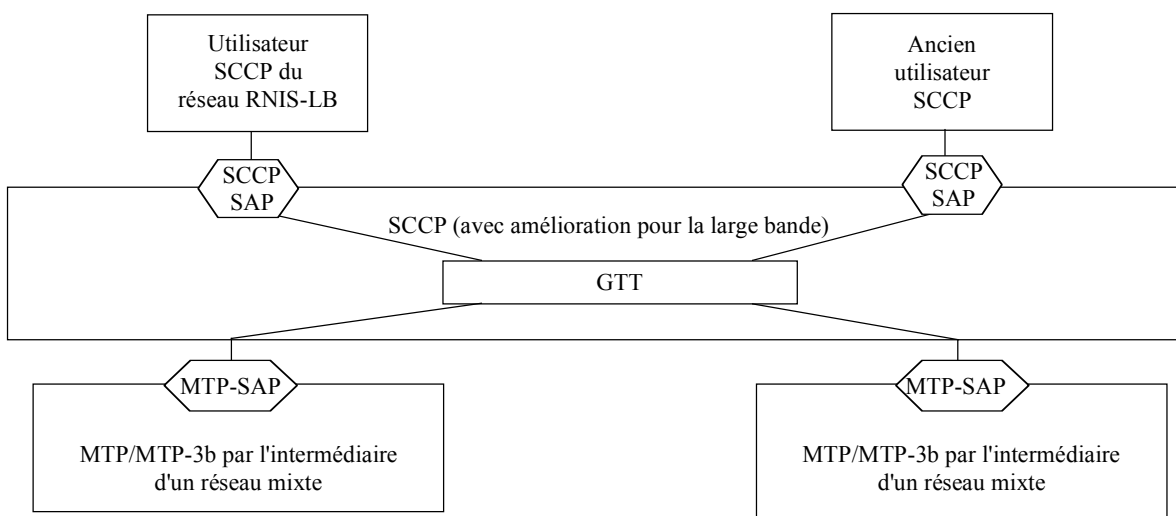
Utilisateur SCCP du réseau RNIS-LB

Ancien utilisateur SCCP

SCCP SAP

SCCP SAP

SCCP (avec amélioration pour la large bande)

GTT

MTP-SAP

MTP-SAP

MTP/MTP-3b par l'intermédiaire d'un réseau mixte

MTP/MTP-3b par l'intermédiaire d'un réseau mixte